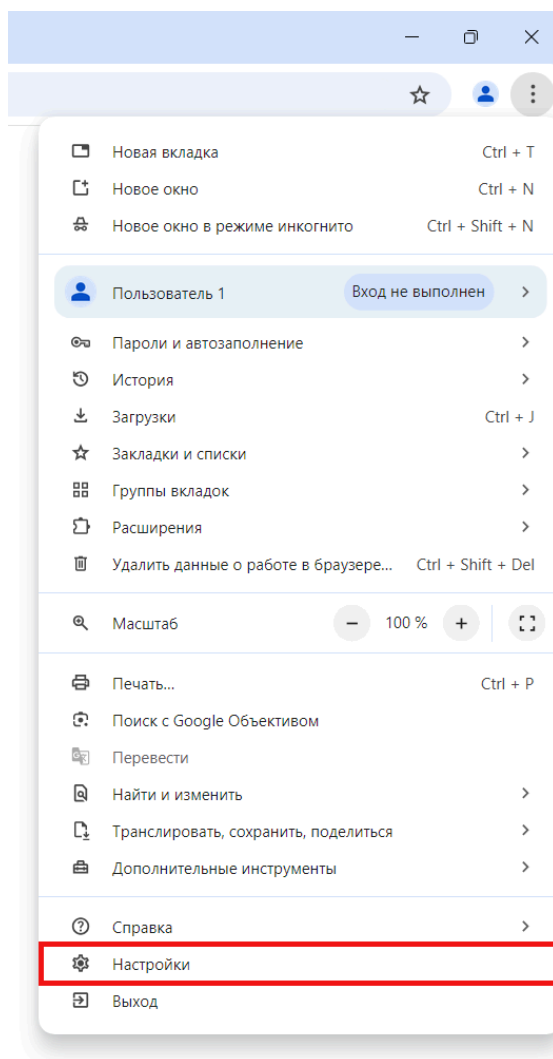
Новая вкладка Ctrl + T
Новое окно Ctrl + N
Новое окно в режиме инкогнито Ctrl + Shift + N

Пользователь 1 Вход не выполнен

Пароли и автозаполнение
История
Загрузки Ctrl + J
Закладки и списки
Группы вкладок
Расширения
Удалить данные о работе в браузере... Ctrl + Shift + Del

Масштаб − 100 % +

Печать... Ctrl + P
Поиск с Google Объективом
Перевести
Найти и изменить
Транслировать, сохранить, поделиться
Дополнительные инструменты

Справка
Настройки
Выход